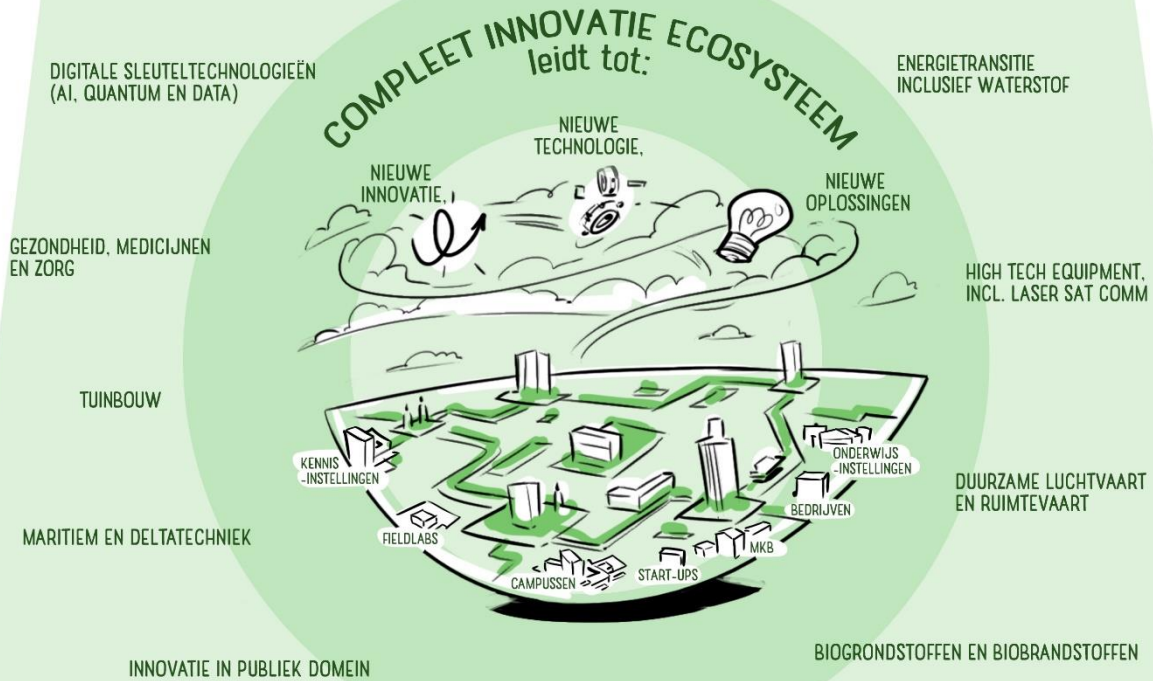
COMPLEET INNOVATIE ECOSYSTEEM
leidt tot:

DIGITALE SLEUTELTECHNOLOGIEËN (AI, QUANTUM EN DATA)

ENERGIETRANSITIE INCLUSIEF WATERSTOF

NIEUWE TECHNOLOGIE,

NIEUWE INNOVATIE,

NIEUWE OPLOSSINGEN

GEZONDHEID, MEDICIJNEN EN ZORG

HIGH TECH EQUIPMENT, INCL. LASER SAT COMM

TUINBOUW

KENNIS -INSTELLINGEN

ONDERWIJS -INSTELLINGEN

DUURZAME LUCHTVAART EN RUIMTEVAART

BEDRIJVEN

MARITIEM EN DELTATECHNIEK

FIELDLABS

MKB

CAMPUSSEN

START-UPS

BIOGRONDSTOFFEN EN BIOBRANDSTOFFEN

INNOVATIE IN PUBLIEK DOMEIN